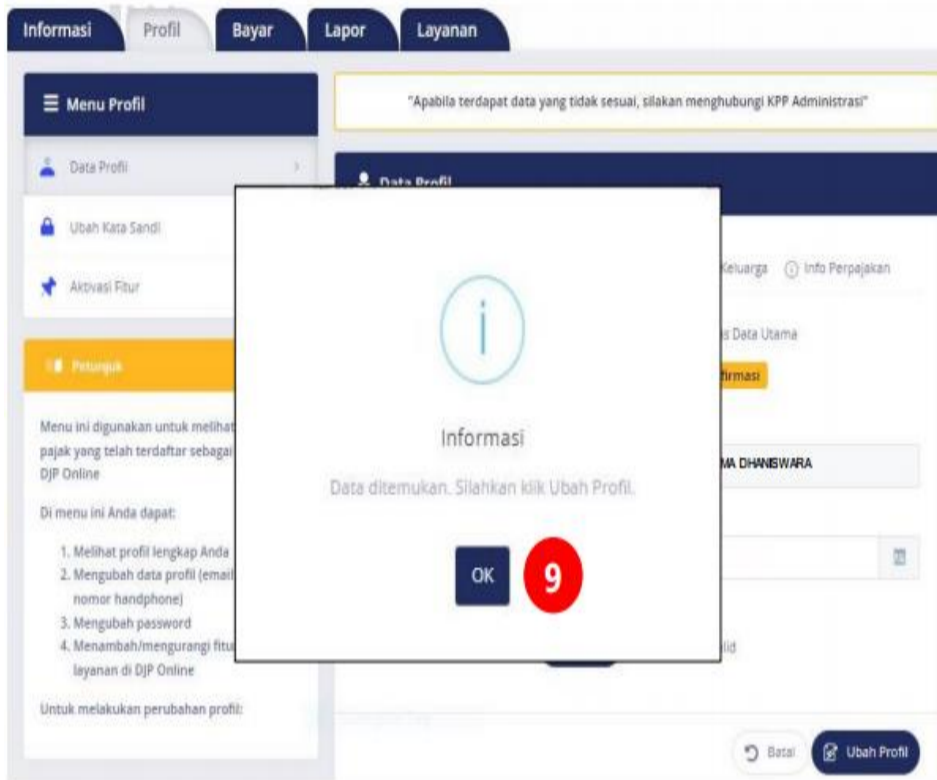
Informasi Profil Bayar Lapor Layanan

Menu Profil

Data Profil

Ubah Kata Sandi

Aktivasi Fitur

Petunjuk

Menu ini digunakan untuk melihat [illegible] pajak yang telah terdaftar sebagai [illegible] DJP Online

Di menu ini Anda dapat:

1. Melihat profil lengkap Anda
2. Mengubah data profil (email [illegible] nomor handphone)
3. Mengubah password
4. Menambah/mengurangi fitu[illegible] layanan di DJP Online

Untuk melakukan perubahan profil:

"Apabila terdapat data yang tidak sesuai, silakan menghubungi KPP Administrasi"

Data Profil

Keluarga Info Perpajakan

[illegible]s Data Utama

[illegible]firmasi

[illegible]MA DHANISWARA

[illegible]lid

Informasi

Data ditemukan. Silahkan klik Ubah Profil.

OK

9

Batal Ubah Profil